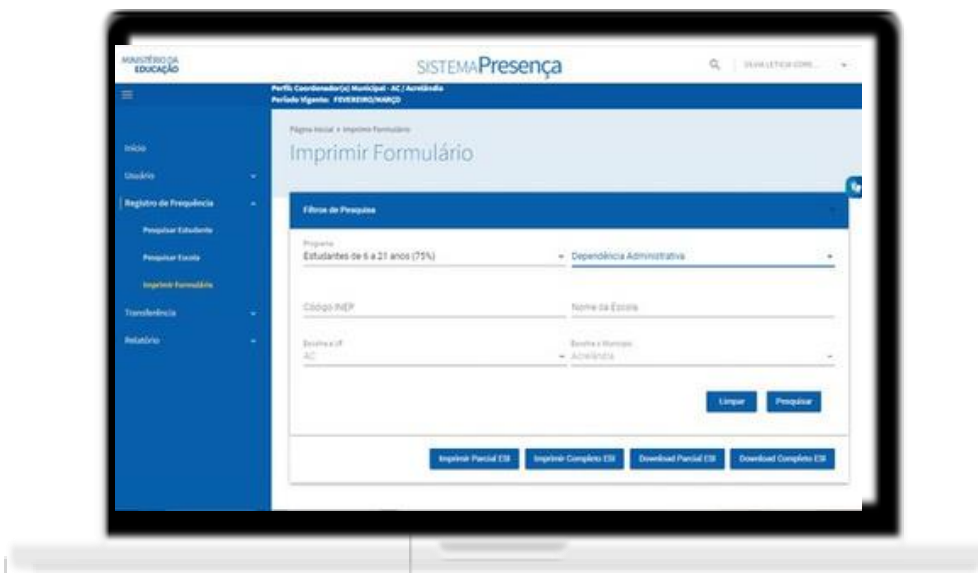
MINISTÉRIO DA EDUCAÇÃO

SISTEMAPresença

SILVIA LETICIA CORR...

Perfil: Coordenador(a) Municipal - AC / Acrelândia
Período Vigente: FEVEREIRO/MARÇO

Início
Usuário
Registro de Frequência
Pesquisar Estudante
Pesquisar Escola
Imprimir Formulário
Transferência
Relatório

Página Inicial > Imprimir Formulário

Imprimir Formulário

Filtros de Pesquisa

Programa
Estudantes de 6 a 21 anos (75%)

Dependência Administrativa

Código INEP

Nome da Escola

Escolha a UF
AC

Escolha o Município
Acrelândia

Limpar

Pesquisar

Imprimir Parcial ESI

Imprimir Completo ESI

Download Parcial ESI

Download Completo ESI